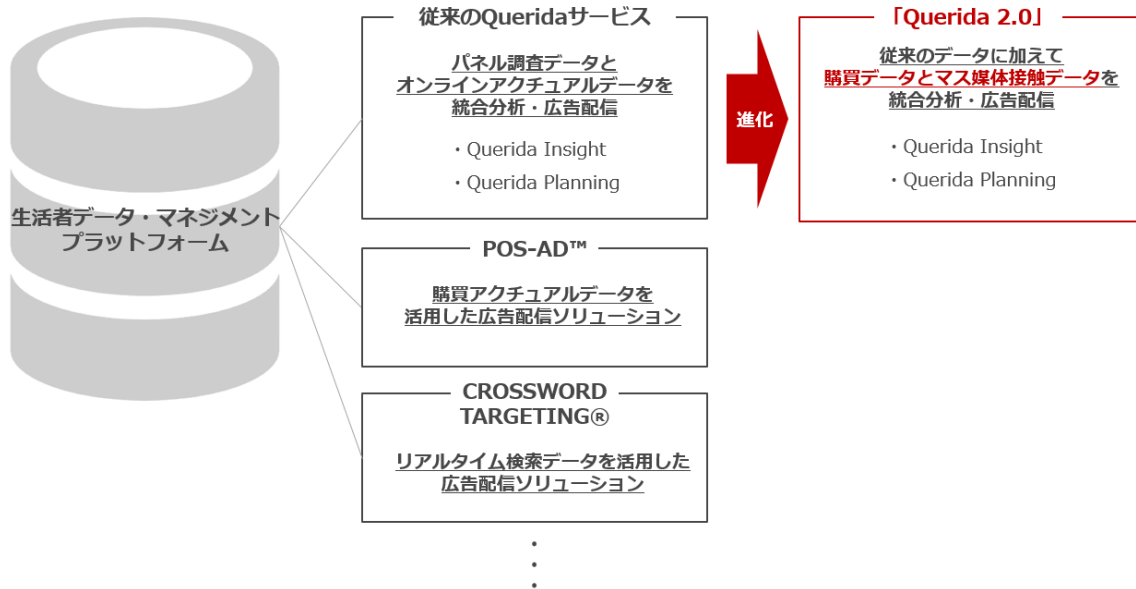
生活者データ・マネジメントプラットフォーム

従来のQueridaサービス

パネル調査データとオンラインアクチュアルデータを統合分析・広告配信

・Querida Insight
・Querida Planning

進化

「Querida 2.0」

従来のデータに加えて購買データとマス媒体接触データを統合分析・広告配信

・Querida Insight
・Querida Planning

POS-AD™

購買アクチュアルデータを活用した広告配信ソリューション

CROSSWORD TARGETING®

リアルタイム検索データを活用した広告配信ソリューション

・
・
・